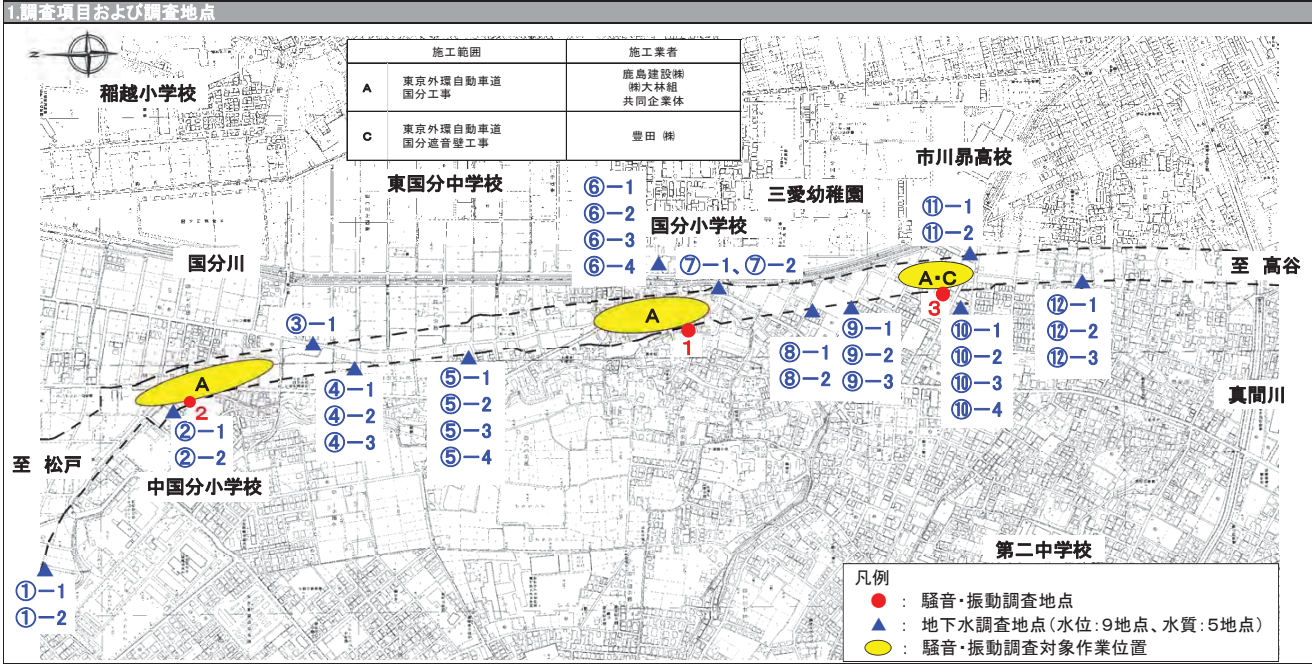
1.調査項目および調査地点

|  | 施工範囲 | 施工業者 |
|---|---|---|
| A | 東京外環自動車道 国分工事 | 鹿島建設㈱ ㈱大林組 共同企業体 |
| C | 東京外環自動車道 国分遮音壁工事 | 豊田 ㈱ |

稲越小学校

東国分中学校

国分小学校

三愛幼稚園

市川昴高校

国分川

至 高谷

⑥−1
⑥−2
⑥−3
⑥−4

⑦−1、⑦−2

⑪−1
⑪−2

A･C

3

A

1

③−1

⑨−1
⑨−2
⑨−3

⑧−1
⑧−2

⑩−1
⑩−2
⑩−3
⑩−4

⑫−1
⑫−2
⑫−3

A

2

②−1
②−2

④−1
④−2
④−3

⑤−1
⑤−2
⑤−3
⑤−4

真間川

至 松戸

中国分小学校

第二中学校

①−1
①−2

凡例
： 騒音･振動調査地点
： 地下水調査地点（水位：9地点、水質：5地点）
： 騒音･振動調査対象作業位置